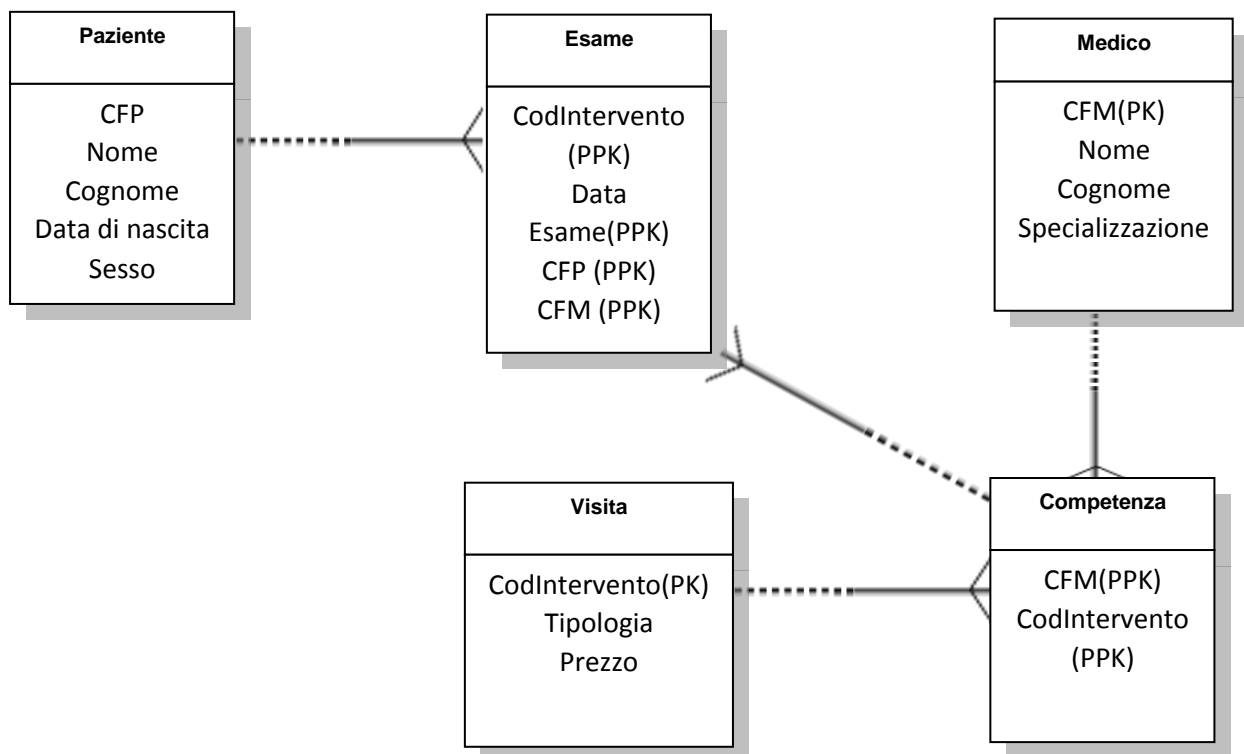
Paziente

CFP
Nome
Cognome
Data di nascita
Sesso

Esame

CodIntervento (PPK)
Data
Esame(PPK)
CFP (PPK)
CFM (PPK)

Medico

CFM(PK)
Nome
Cognome
Specializzazione

Visita

CodIntervento(PK)
Tipologia
Prezzo

Competenza

CFM(PPK)
CodIntervento (PPK)